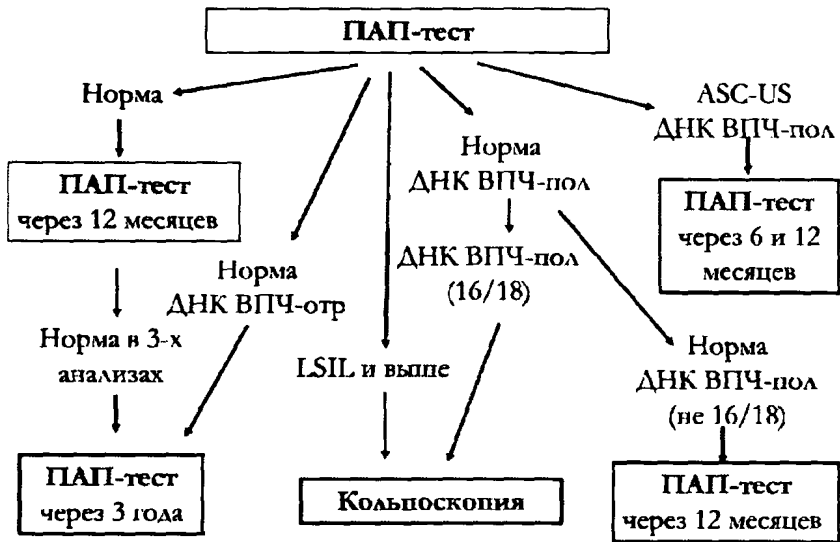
ПАП-тест

Норма

ПАП-тест
через 12 месяцев

Норма в 3-х анализах

ПАП-тест
через 3 года

Норма
ДНК ВПЧ-отр

LSIL и выше

Кольпоскопия

Норма
ДНК ВПЧ-пол

ДНК ВПЧ-пол
(16/18)

Норма
ДНК ВПЧ-пол
(не 16/18)

ПАП-тест
через 12 месяцев

ASC-US
ДНК ВПЧ-пол

ПАП-тест
через 6 и 12 месяцев